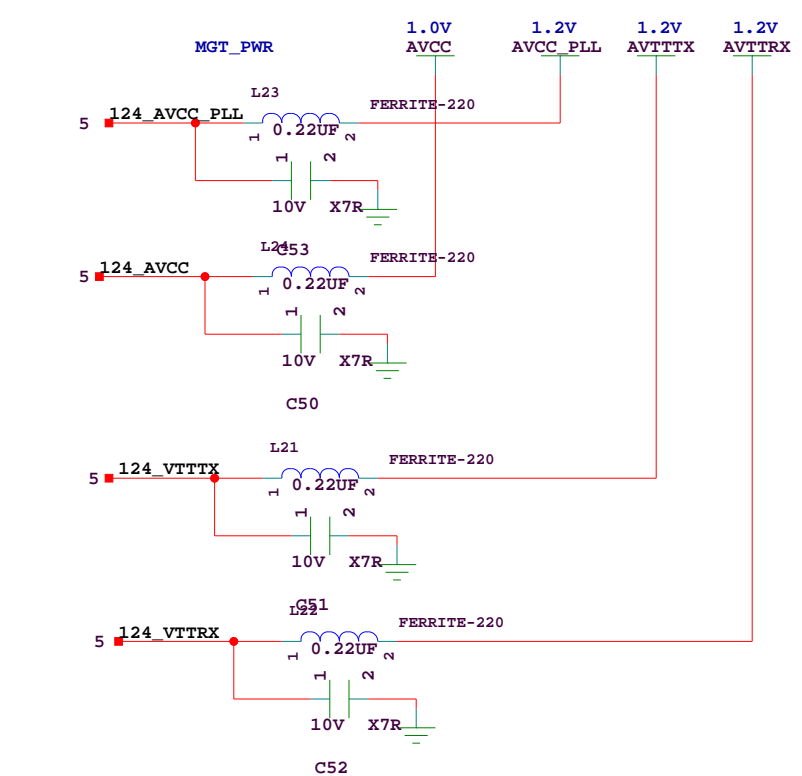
MGT_PWR

1.0V
AVCC

1.2V
AVCC_PLL

1.2V
AVTTTX

1.2V
AVTTRX

L23
5 124_AVCC_PLL
1 0.22UF 2
FERRITE-220
1 2
10V X7R
C53

L24
5 124_AVCC
1 0.22UF 2
FERRITE-220
1 2
10V X7R
C50

L21
5 124_VTTTX
1 0.22UF 2
FERRITE-220
1 2
10V X7R
C51

L22
5 124_VTTRX
1 0.22UF 2
FERRITE-220
1 2
10V X7R
C52